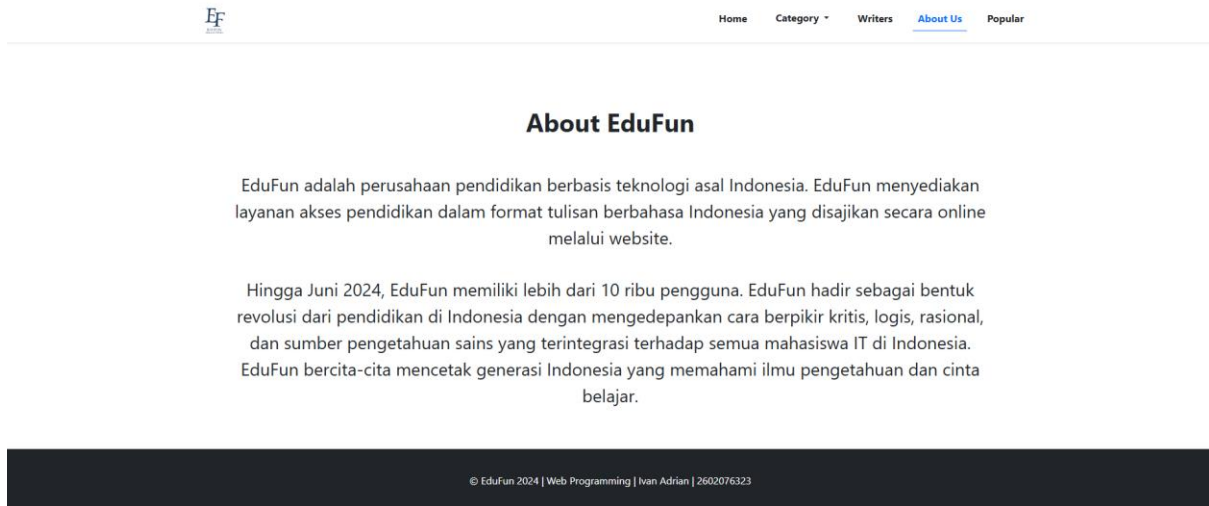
EF

Home Category ▾ Writers About Us Popular

About EduFun

EduFun adalah perusahaan pendidikan berbasis teknologi asal Indonesia. EduFun menyediakan layanan akses pendidikan dalam format tulisan berbahasa Indonesia yang disajikan secara online melalui website.

Hingga Juni 2024, EduFun memiliki lebih dari 10 ribu pengguna. EduFun hadir sebagai bentuk revolusi dari pendidikan di Indonesia dengan mengedepankan cara berpikir kritis, logis, rasional, dan sumber pengetahuan sains yang terintegrasi terhadap semua mahasiswa IT di Indonesia. EduFun bercita-cita mencetak generasi Indonesia yang memahami ilmu pengetahuan dan cinta belajar.

© EduFun 2024 | Web Programming | Ivan Adrian | 2602076323